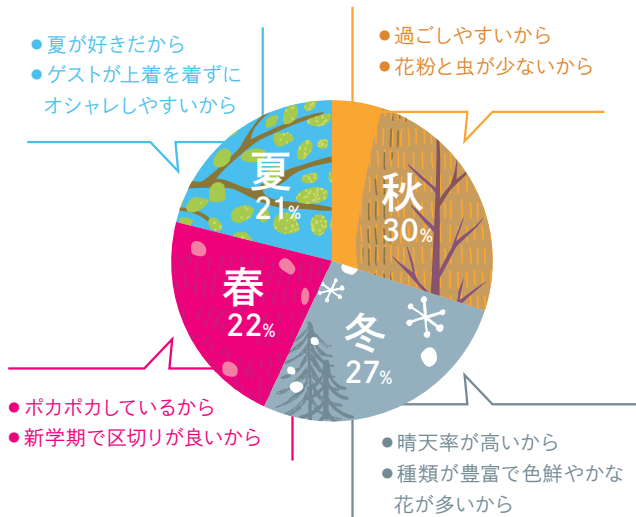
● 夏が好きだから
● ゲストが上着を着ずにオシャレしやすいから

● 過ごしやすいから
● 花粉と虫が少ないから

夏
21%

秋
30%

春
22%

冬
27%

● ポカポカしているから
● 新学期で区切りが良いから

● 晴天率が高いから
● 種類が豊富で色鮮やかな花が多いから